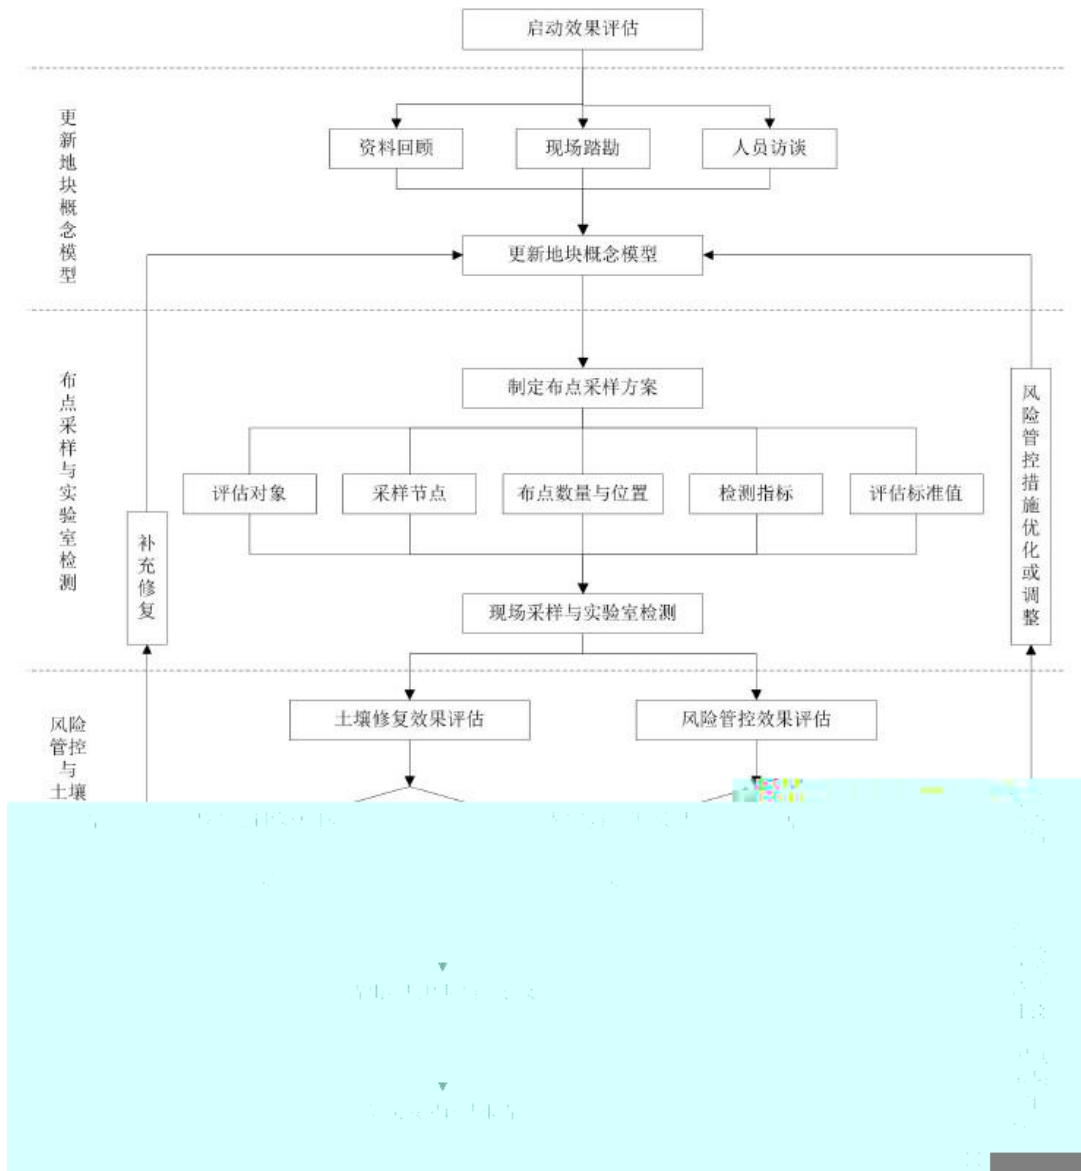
启动效果评估

更新地块概念模型

资料回顾

现场踏勘

人员访谈

更新地块概念模型

布点采样与实验室检测

制定布点采样方案

评估对象

采样节点

布点数量与位置

检测指标

评估标准值

补充修复

风险管控措施优化或调整

现场采样与实验室检测

风险管控与土壤

土壤修复效果评估

风险管控效果评估

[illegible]